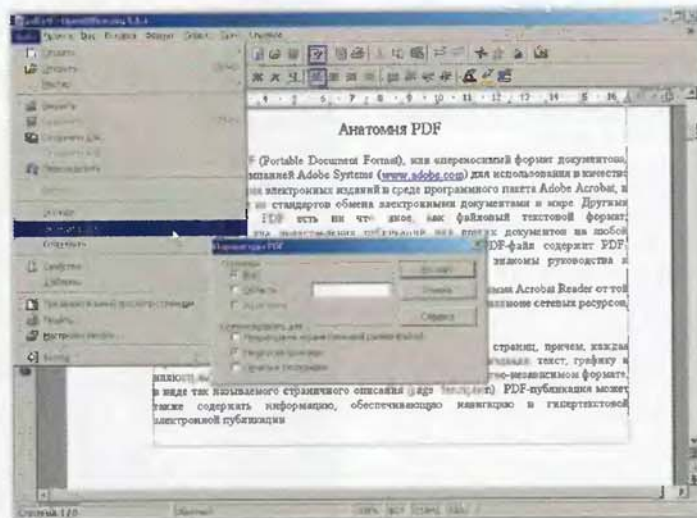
Анатомия PDF

F (Portable Document Format), или «переносимый формат документов», компанией Adobe Systems (www.adobe.com) для использования в качестве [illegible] электронных изданий в среде программного пакета Adobe Acrobat, и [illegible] из стандартов обмена электронными документами в мире. Другими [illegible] PDF есть не что иное, как файловый текстовой формат; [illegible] документов на любой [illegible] PDF-файл содержит PDF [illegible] знакомы руководства к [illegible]

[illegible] Acrobat Reader от той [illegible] сетевых ресурсов.

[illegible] страниц, причем, каждая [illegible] текст, графику и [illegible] независимом формате, в виде так называемого страничного описания (page description). PDF-публикация может также содержать информацию, обеспечивающую навигацию в гипертекстовой электронной публикации

Экспорт в PDF
Страницы
Все
Область
Выделение
Экспорт
Отмена
Справка

Свойства
Печать
Выход

Страница 1 / 1